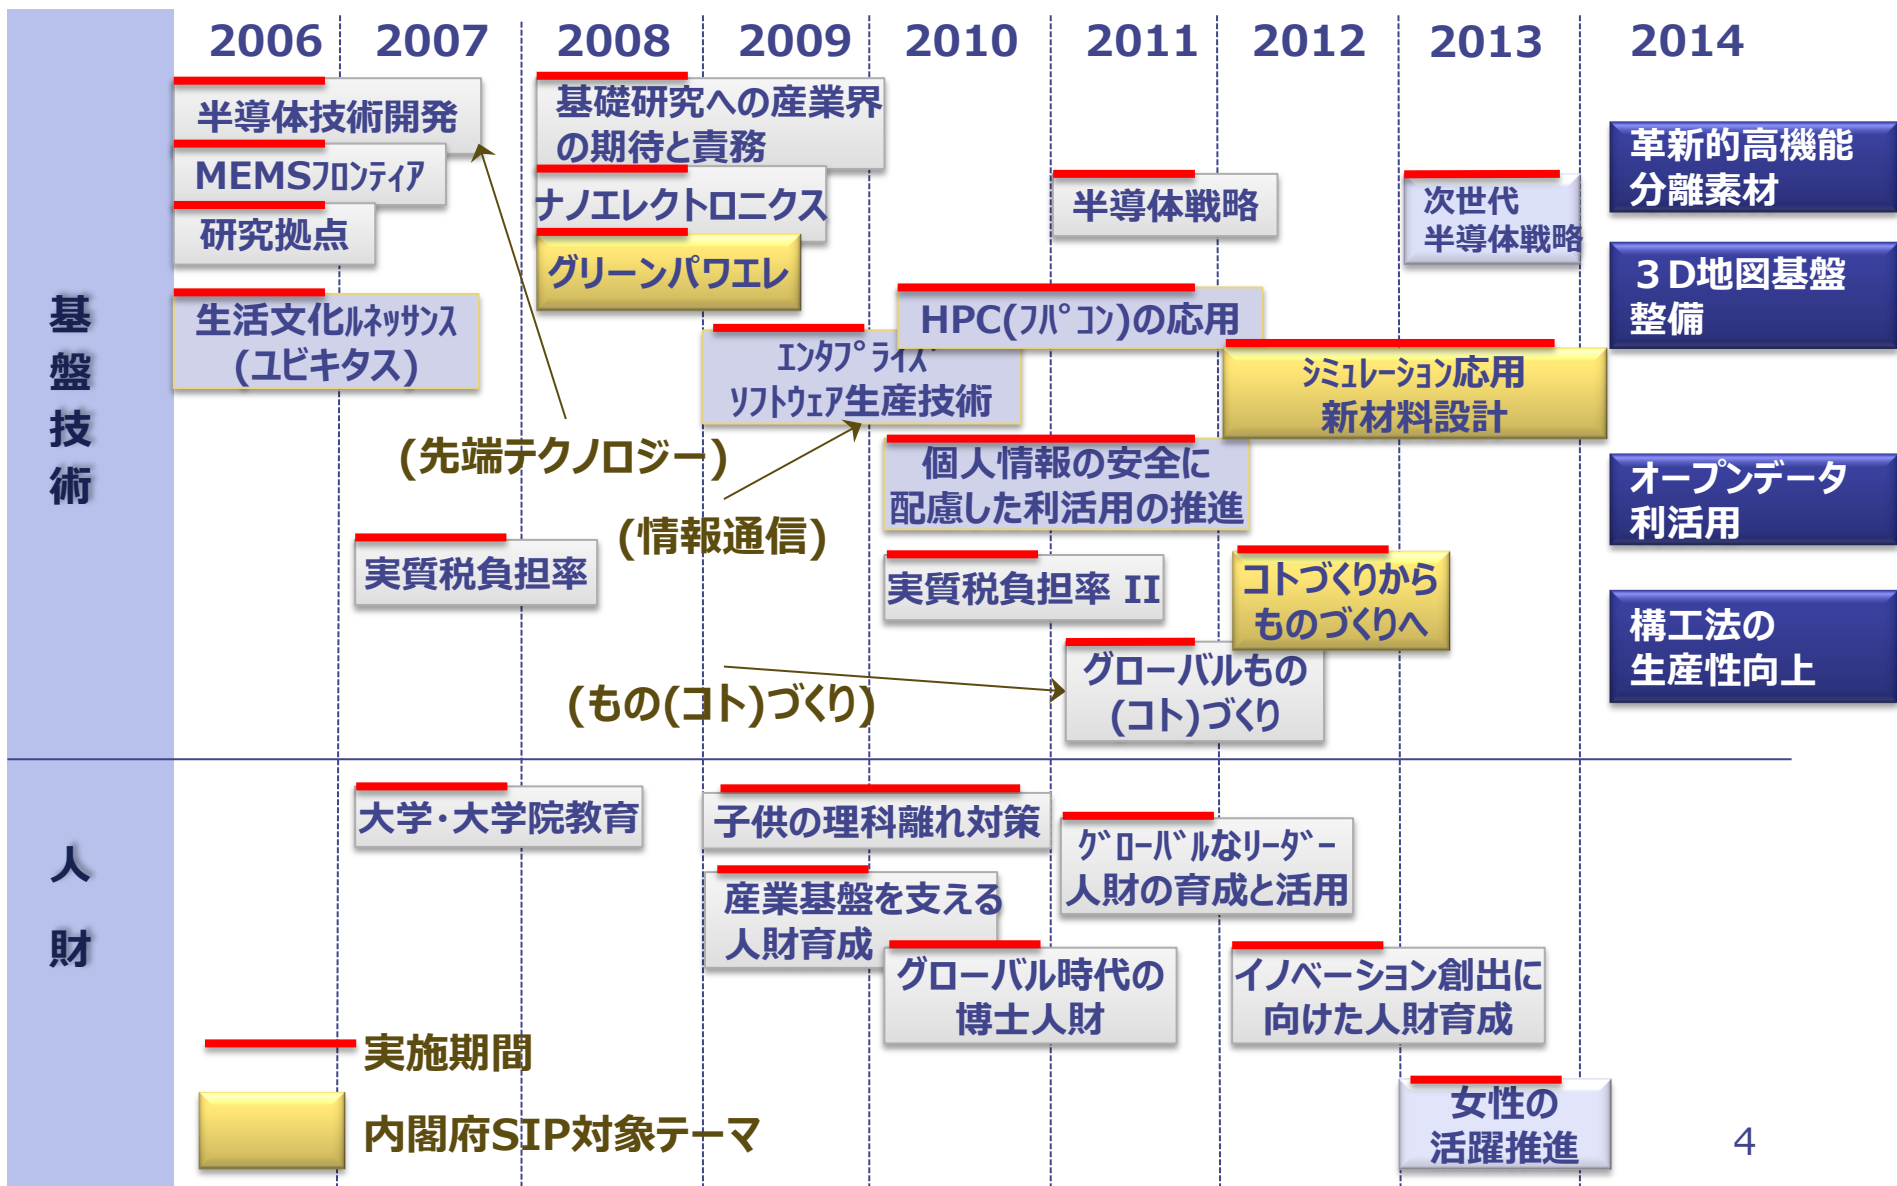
2006 2007 2008 2009 2010 2011 2012 2013 2014

基盤技術

半導体技術開発

MEMSﾌﾛﾝﾃｨｱ

研究拠点

基礎研究への産業界の期待と責務

ナノエレクトロニクス

グリーンパワエレ

半導体戦略

次世代半導体戦略

革新的高機能分離素材

3D地図基盤整備

生活文化ﾙﾈｯｻﾝｽ(ユビキタス)

HPC(ﾌﾊﾟｺﾝ)の応用

ｴﾝﾀﾌﾟﾗｲｽﾞｿﾌﾄｳｪｱ生産技術

ｼﾐｭﾚｰｼｮﾝ応用新材料設計

(先端テクノロジー)

個人情報の安全に配慮した利活用の推進

オープンデータ利活用

(情報通信)

実質税負担率

実質税負担率 II

コトづくりからものづくりへ

構工法の生産性向上

グローバルもの(コト)づくり

(もの(コト)づくり)

人財

大学･大学院教育

子供の理科離れ対策

ｸﾞﾛｰﾊﾞﾙなﾘｰﾀﾞｰ人財の育成と活用

産業基盤を支える人財育成

グローバル時代の博士人財

イノベーション創出に向けた人財育成

実施期間

内閣府SIP対象テーマ

女性の活躍推進

4